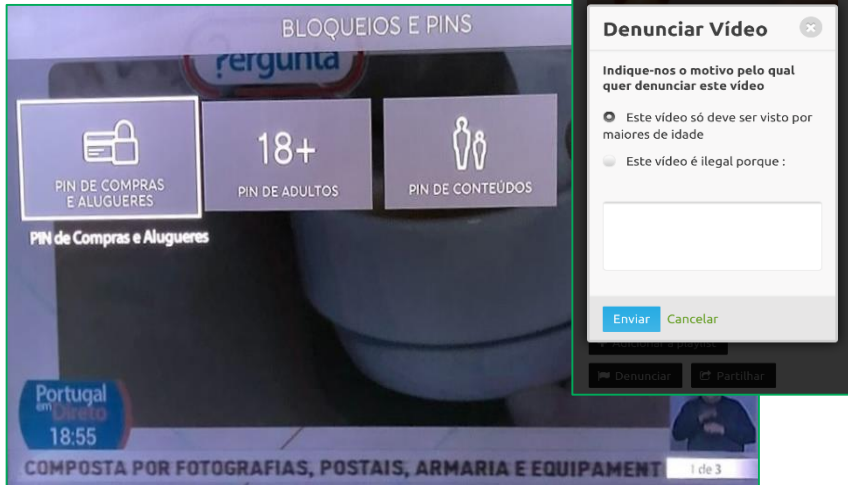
BLOQUEIOS E PINS

Pergunta

PIN DE COMPRAS E ALUGUERES

18+

PIN DE ADULTOS

PIN DE CONTEÚDOS

PIN de Compras e Alugueres

Portugal em Direto

18:55

COMPOSTA POR FOTOGRAFIAS, POSTAIS, ARMARIA E EQUIPAMENT

1 de 3

Denunciar Vídeo

Indique-nos o motivo pelo qual quer denunciar este vídeo

Este vídeo só deve ser visto por maiores de idade

Este vídeo é ilegal porque :

Enviar Cancelar

Adicionar à playlist

Denunciar

Partilhar